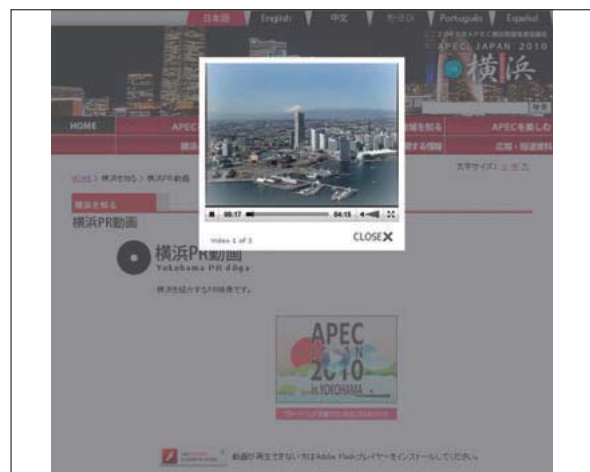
日本語 English 中文 한국어 Português Español

APEC JAPAN 2010

横浜

HOME

APEC

APECを楽しむ

広報・報道資料

文字サイズ

HOME > 横浜を知る > 横浜PR動画

横浜を知る

横浜PR動画

横浜PR動画

Yokohama PR dōga

横浜を紹介するPR映像です。

00:17

04:15

Video 1 of 3

CLOSE

APEC 2010 in YOKOHAMA

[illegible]

動画が再生できない方はAdobe Flashプレイヤーをインストールしてください。